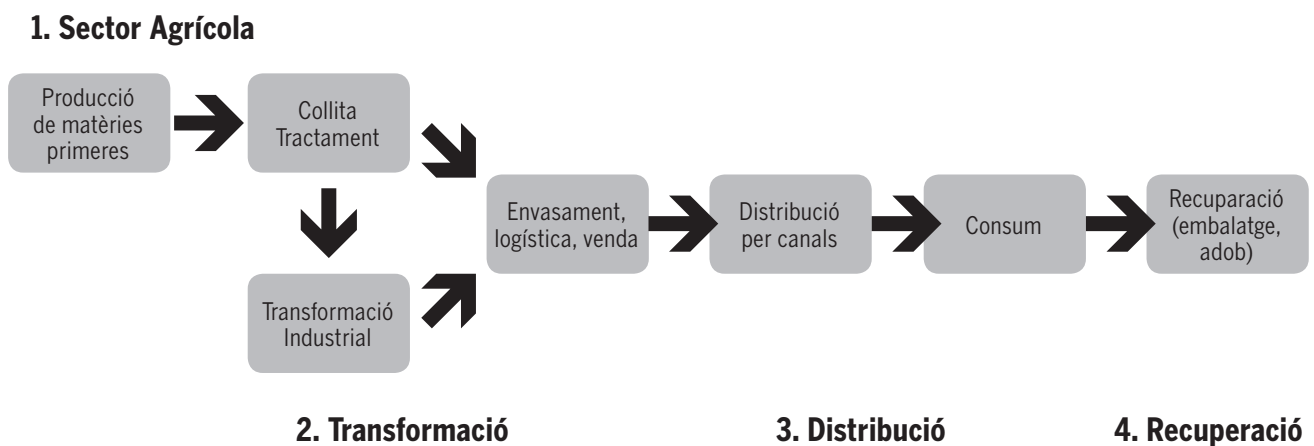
1. Sector Agrícola

Producció de matèries primeres

Collita Tractament

Transformació Industrial

Envasament, logística, venda

Distribució per canals

Consum

Recuparació (embalatge, adob)

2. Transformació

3. Distribució

4. Recuperació